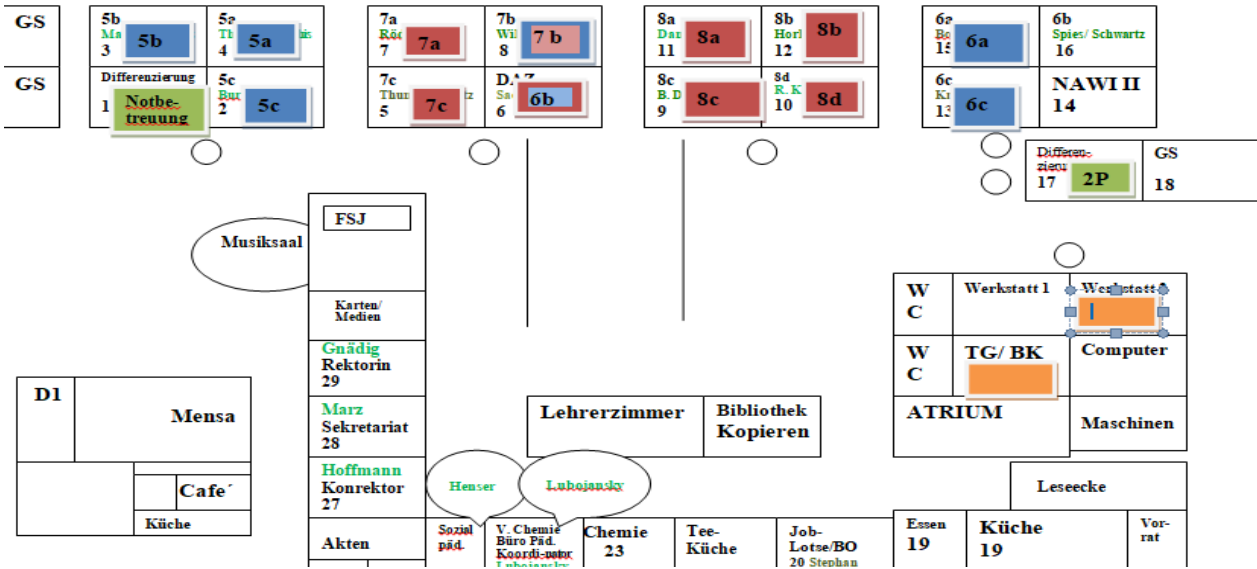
GS

GS

5b
Ma
3
5b

5a
Th
4
5a

Differenzierung
1
Notbetreuung

5c
Bu
2
5c

7a
Rö
7
7a

7b
Wi
8
7 b

7c
Thun
5
7c

DAZ
Sa
6
6b

8a
Dan
11
8a

8b
Horl
12
8b

8c
B. D
9
8c

8d
R. K
10
8d

6a
Bo
15
6a

6b
Spies/ Schwartz
16

6c
Kr
13
6c

NAWI II
14

Differenzierung
17
2P

GS
18

FSJ

Musiksaal

Karten/ Medien

Gnädig
Rektorin
29

Marz
Sekretariat
28

Hoffmann
Konrektor
27

Akten

W C

Werkstatt 1

Werkstatt

W C

TG/ BK

Computer

ATRIUM

Maschinen

D1

Mensa

Cafe´

Küche

Lehrerzimmer

Bibliothek
Kopieren

Henser

Lubojansky

Sozial päd.

V. Chemie
Büro Päd.
Koordi-nator
Lubojansky

Chemie
23

Tee-Küche

Job-Lotse/BO
20 Stephan

Leseecke

Essen
19

Küche
19

Vorrat